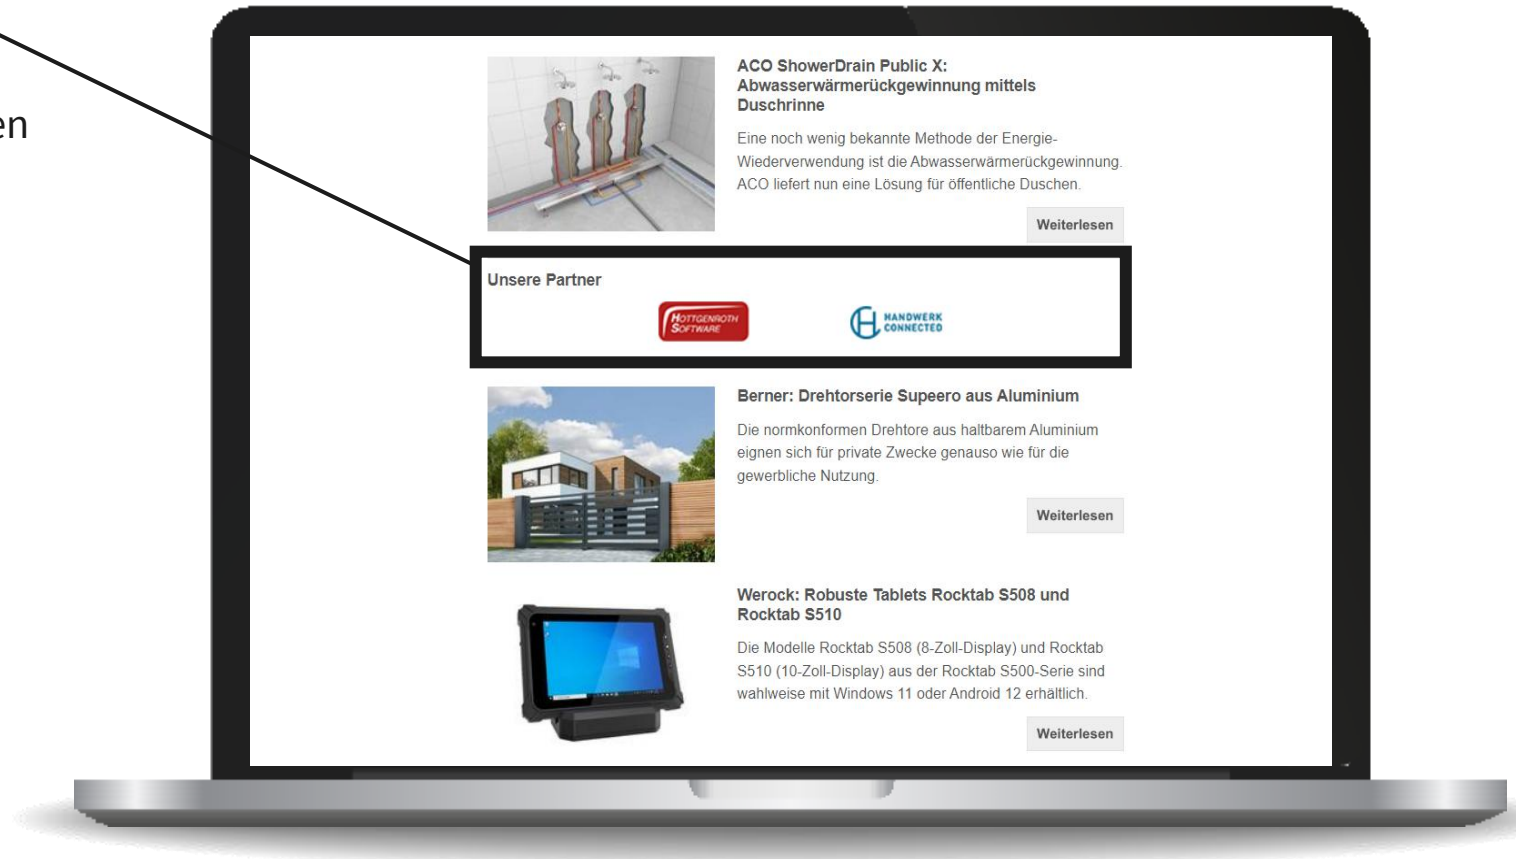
en

ACO ShowerDrain Public X: Abwasserwärmerückgewinnung mittels Duschrinne

Eine noch wenig bekannte Methode der Energie-Wiederverwendung ist die Abwasserwärmerückgewinnung. ACO liefert nun eine Lösung für öffentliche Duschen.

Weiterlesen

Unsere Partner

HOTTGENROTH SOFTWARE

HANDWERK CONNECTED

Berner: Drehtorserie Supeero aus Aluminium

Die normkonformen Drehtore aus haltbarem Aluminium eignen sich für private Zwecke genauso wie für die gewerbliche Nutzung.

Weiterlesen

Werock: Robuste Tablets Rocktab S508 und Rocktab S510

Die Modelle Rocktab S508 (8-Zoll-Display) und Rocktab S510 (10-Zoll-Display) aus der Rocktab S500-Serie sind wahlweise mit Windows 11 oder Android 12 erhältlich.

Weiterlesen